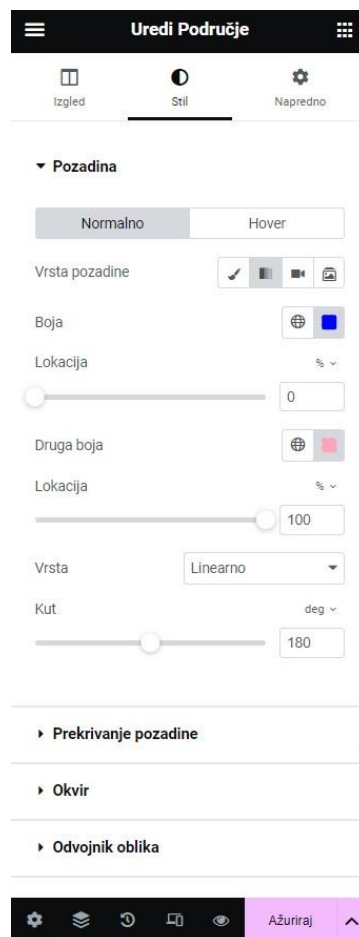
Uredi Područje

Izgled
Stil
Napredno

▾ Pozadina

Normalno
Hover

Vrsta pozadine

Boja

Lokacija
% ⌄
0

Druga boja

Lokacija
% ⌄
100

Vrsta
Linearno

Kut
deg ⌄
180

▸ Prekrivanje pozadine

▸ Okvir

▸ Odvojnik oblika

Ažuriraj